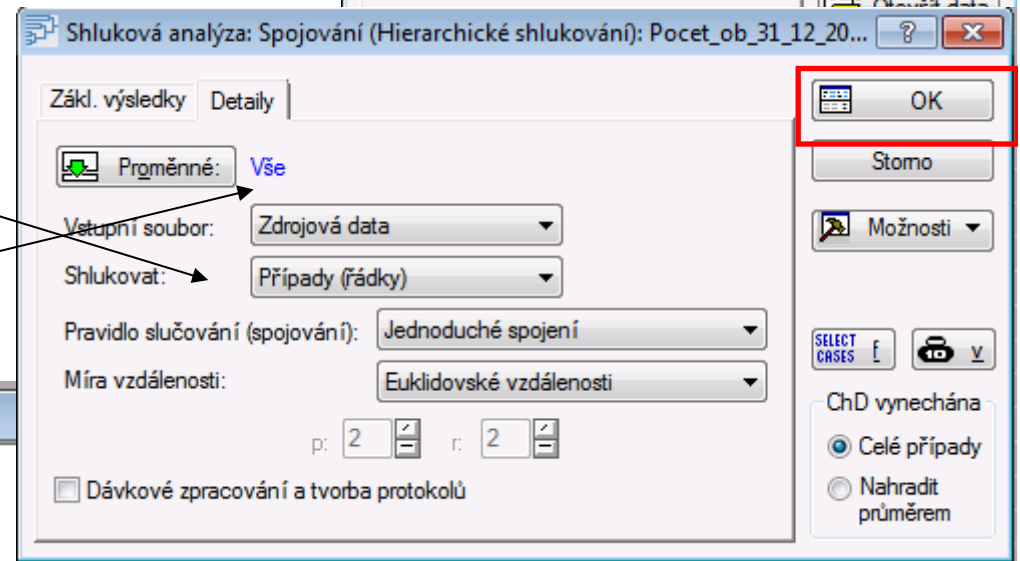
Shluková analýza: Spojování (Hierarchické shlukování): Pocet_ob_31_12_20...

Zákl. výsledky

Detaily

Proměnné:

Vše

Vstupní soubor:

Zdrojová data

Shlukovat:

Případy (řádky)

Pravidlo slučování (spojování):

Jednoduché spojení

Míra vzdálenosti:

Euklidovské vzdálenosti

p: 2

r: 2

Dávkové zpracování a tvorba protokolů

OK

Storno

Možnosti

SELECT CASES

ChD vynechána

Celé případy

Nahradit průměrem